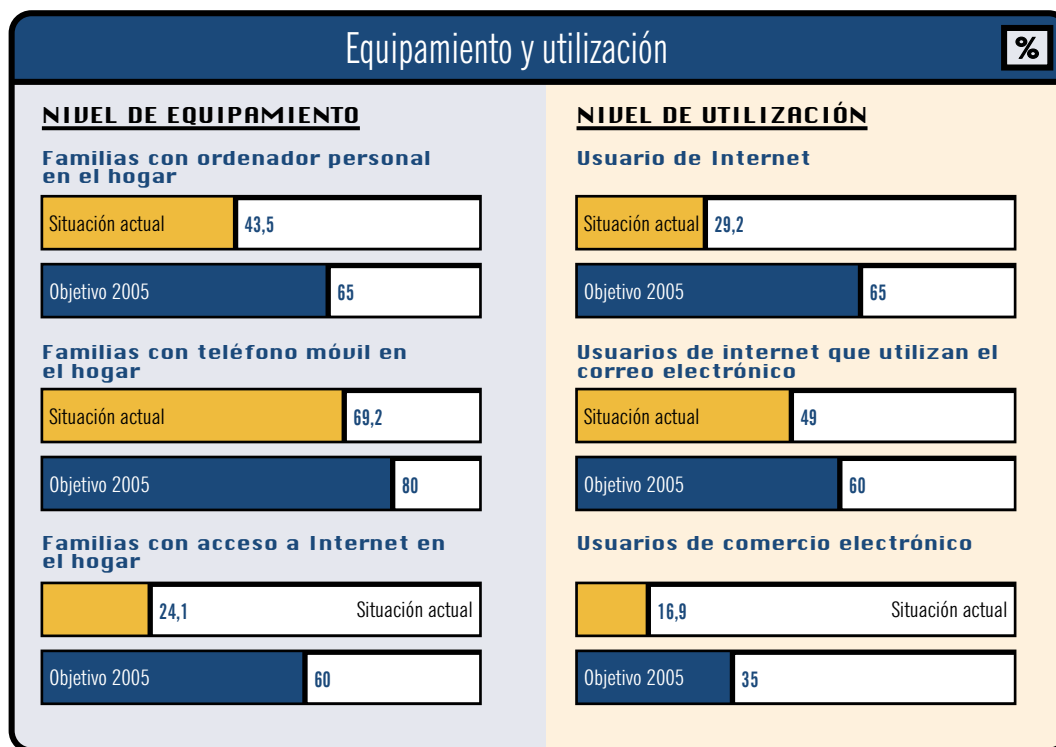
Equipamiento y utilización

%

NIVEL DE EQUIPAMIENTO

Familias con ordenador personal en el hogar

Situación actual 43,5

Objetivo 2005 65

Familias con teléfono móvil en el hogar

Situación actual 69,2

Objetivo 2005 80

Familias con acceso a Internet en el hogar

24,1 Situación actual

Objetivo 2005 60

NIVEL DE UTILIZACIÓN

Usuario de Internet

Situación actual 29,2

Objetivo 2005 65

Usuarios de internet que utilizan el correo electrónico

Situación actual 49

Objetivo 2005 60

Usuarios de comercio electrónico

16,9 Situación actual

Objetivo 2005 35